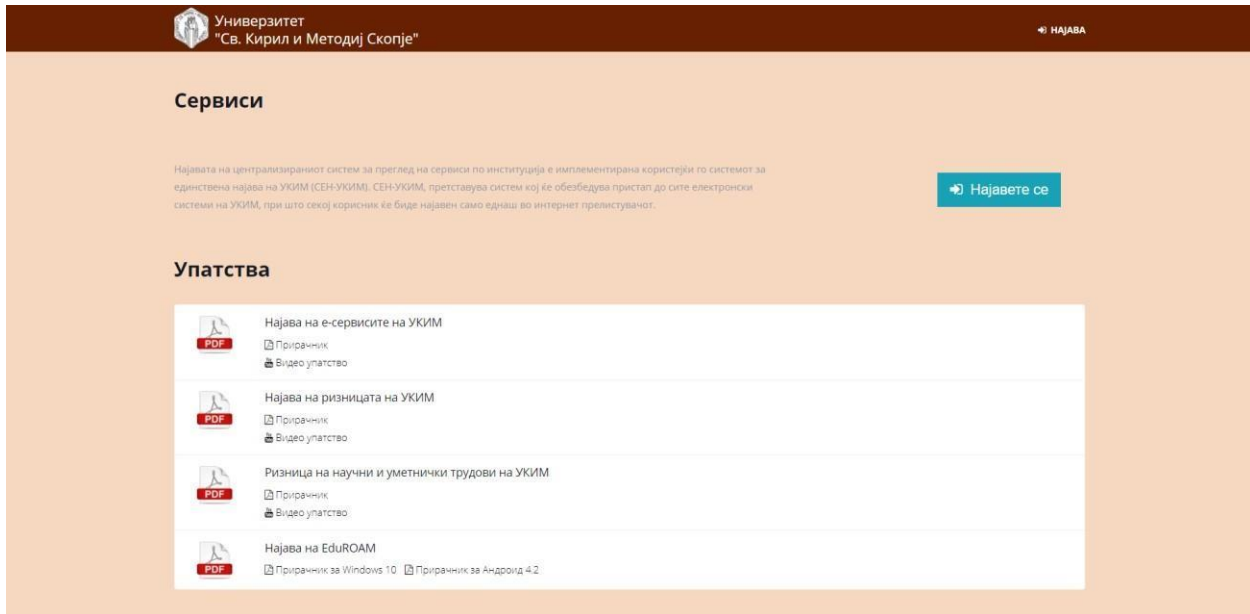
Универзитет
"Св. Кирил и Методиј Скопје"

НАЈАВА

Сервиси

Најавата на централизираниот систем за преглед на сервиси по институција е имплементирана користејќи го системот за единствена најава на УКИМ (СЕН-УКИМ). СЕН-УКИМ, претставува систем кој ќе обезбедува пристап до сите електронски системи на УКИМ, при што секој корисник ќе биде најавен само еднаш во интернет прелистувачот.

Најавете се

Упатства

PDF
Најава на е-сервисите на УКИМ
Прирачник
Видео упатство

PDF
Најава на ризницата на УКИМ
Прирачник
Видео упатство

PDF
Ризница на научни и уметнички трудови на УКИМ
Прирачник
Видео упатство

PDF
Најава на EduROAM
Прирачник за Windows 10 Прирачник за Андроид 4.2